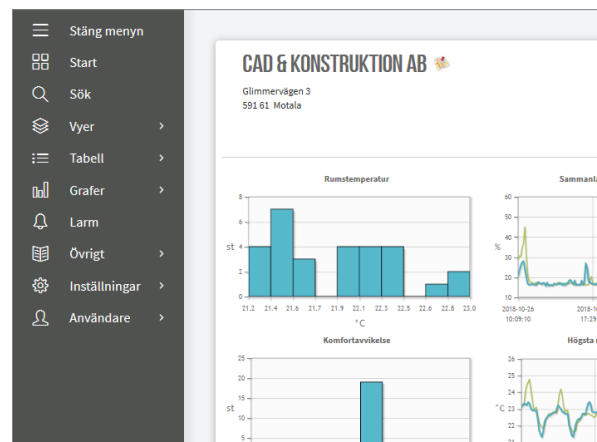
Stäng menyn
Start
Sök
Vyer
Tabell
Grafer
Larm
Övrigt
Inställningar
Användare

CAD & KONSTRUKTION AB
Glimmervägen 3
591 61 Motala

Rumstemperatur
st
8
6
4
2
0
21.2 21.4 21.6 21.8 21.9 22.1 22.3 22.5 22.6 22.8 23.0
°C

Sammanl
%
60
50
40
30
20
10
2018-10-26 10:09:10
2018-1 17:29

Komfortavvikelse
st
25
20
15
10
5

Högsta
°C
26
25
24
23
22
21